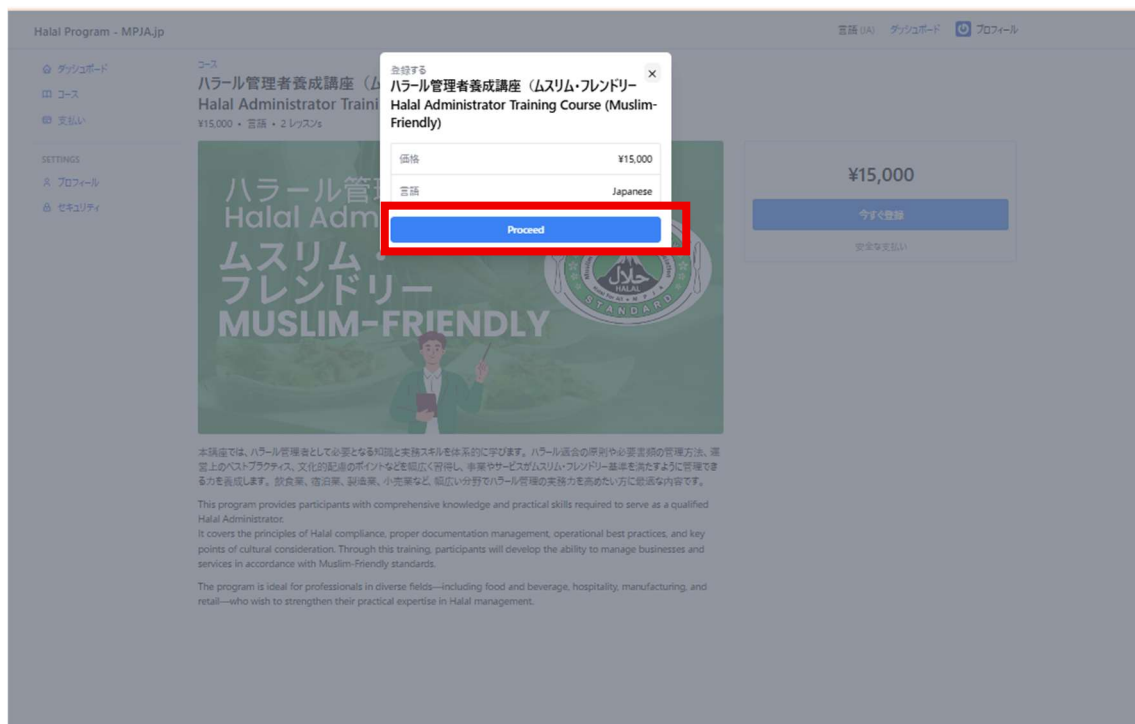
Halal Program - MPJA.jp

言語 (JA) ダッシュボード プロフィール

ダッシュボード
コース
支払い

SETTINGS
プロフィール
セキュリティ

コース
ハラール管理者養成講座（ム
Halal Administrator Traini
¥15,000 • 言語 • 2 レッスンs

登録する
ハラール管理者養成講座（ムスリム・フレンドリー Halal Administrator Training Course (Muslim-Friendly)

×

| 価格 | ¥15,000 |
|---|---|
| 言語 | Japanese |

Proceed

ハラール管理
Halal Adm
ムスリム・
フレンドリー
MUSLIM-FRIENDLY

HALAL
STANDARD

¥15,000

今すぐ登録

安全な支払い

本講座では、ハラール管理者として必要となる知識と実務スキルを体系的に学びます。ハラール適合の原則や必要書類の管理方法、運営上のベストプラクティス、文化的配慮のポイントなどを幅広く習得し、事業やサービスがムスリム・フレンドリー基準を満たすように管理できる力を養成します。飲食業、宿泊業、製造業、小売業など、幅広い分野でハラール管理の実務力を高めたい方に最適な内容です。

This program provides participants with comprehensive knowledge and practical skills required to serve as a qualified Halal Administrator.
It covers the principles of Halal compliance, proper documentation management, operational best practices, and key points of cultural consideration. Through this training, participants will develop the ability to manage businesses and services in accordance with Muslim-Friendly standards.

The program is ideal for professionals in diverse fields—including food and beverage, hospitality, manufacturing, and retail—who wish to strengthen their practical expertise in Halal management.